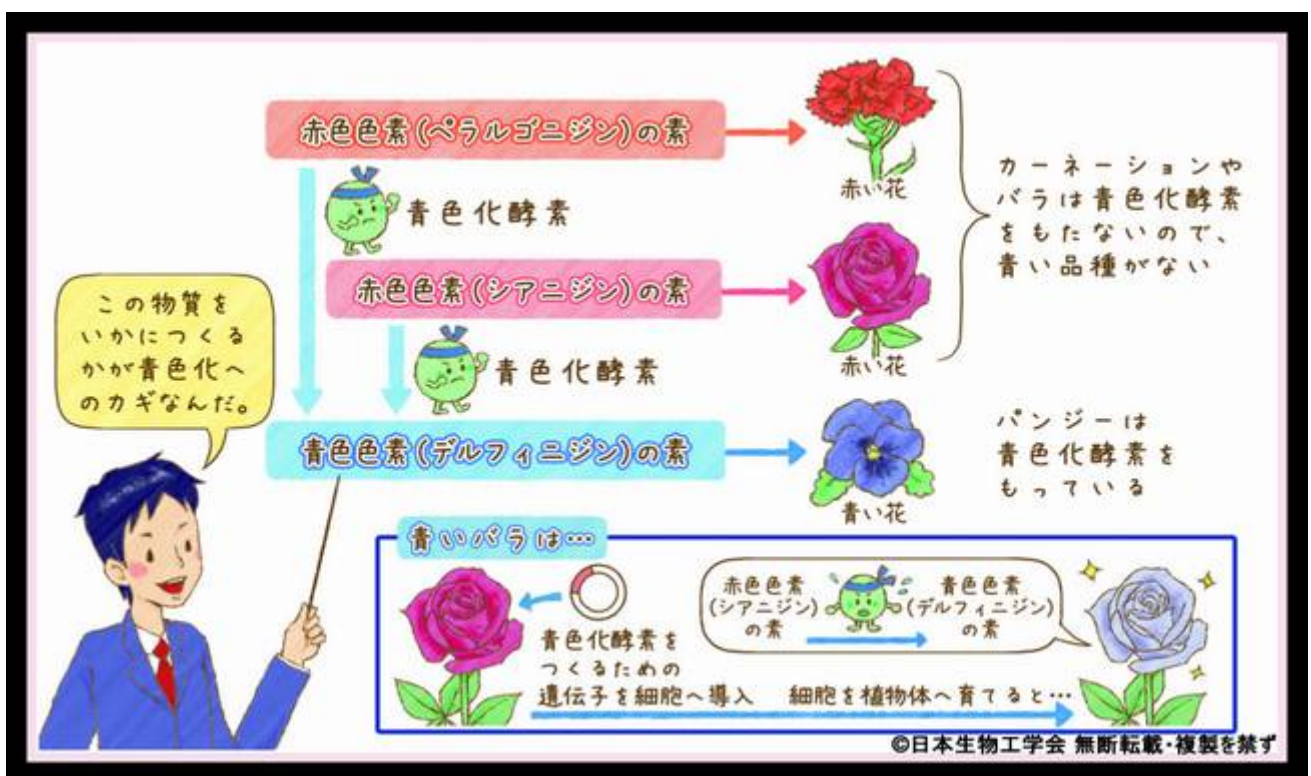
赤色色素(ペラルゴニジン)の素

赤い花

カーネーションやバラは青色化酵素をもたないので、青い品種がない

青色化酵素

赤色色素(シアニジン)の素

赤い花

この物質をいかにつくるかが青色化へのカギなんだ。

青色化酵素

青色色素(デルフィニジン)の素

青い花

パンジーは青色化酵素をもっている

青いバラは…

赤色色素(シアニジン)の素

青色色素(デルフィニジン)の素

青色化酵素をつくるための遺伝子を細胞へ導入

細胞を植物体へ育てると…

©日本生物工学会 無断転載・複製を禁ず